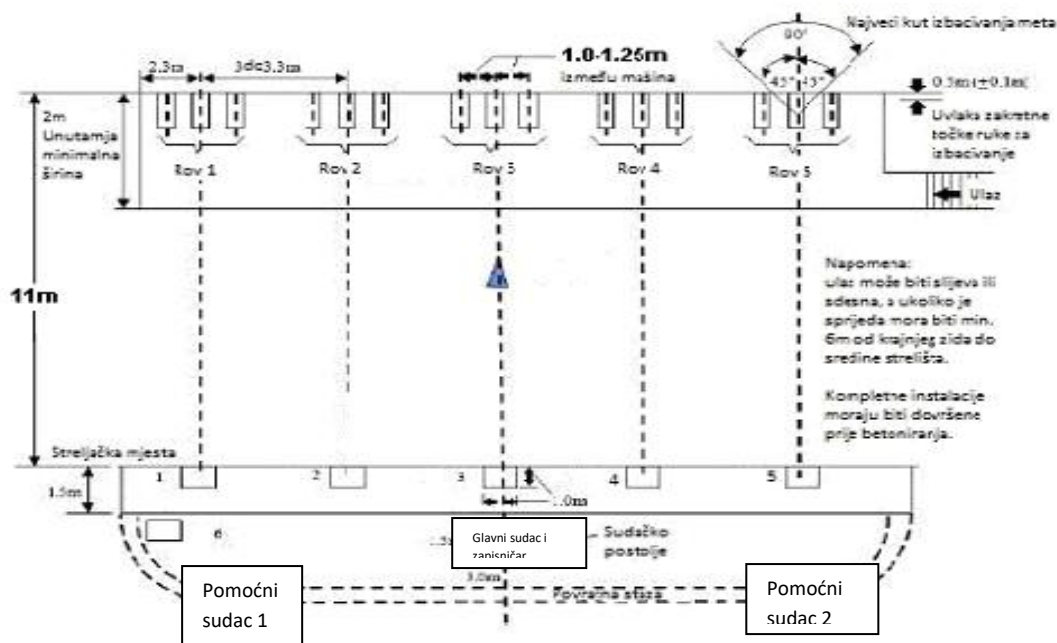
Najveći kut izbacivanja meta

90°

2.3m

3do3.3m

1.0-1.25m

između mašina

45° 45°

0.5m(±0.1m)

Uvlaka zakretne točke ruke za izbacivanje

2m Unutarnja minimalna širina

Rov 1

Rov 2

Rov 3

Rov 4

Rov 5

Ulaz

11m

Napomena: ulaz može biti slijeva ili zdesna, a ukoliko je sprijeda mora biti min. 6m od krajnjeg zida do sredine strelišta.

Kompletne instalacije moraju biti dovršene prije betoniranja.

Streljačka mjesta

1.5m

1

2

3

4

5

1.0m

6

Glavni sudac i zapisničar

Sudačko postolje

3.0m

Povratna staza

Pomoćni sudac 1

Pomoćni sudac 2